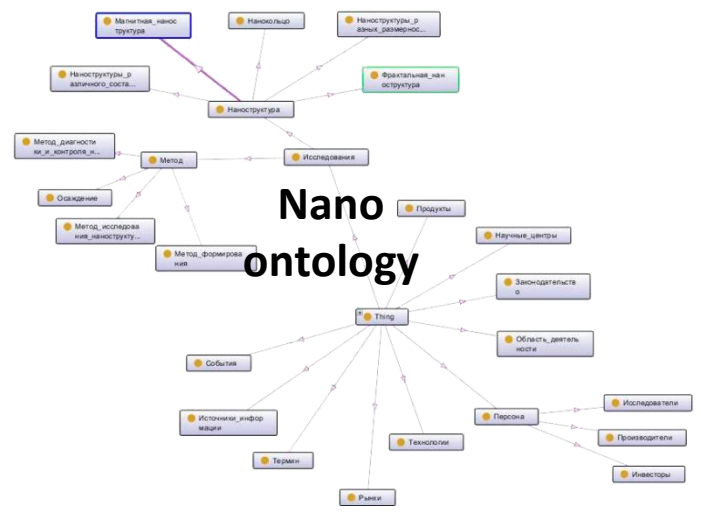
Магнитная_наноструктура

Нанокольцо

Наноструктуры_разных_размернос...

Наноструктуры_различного_соста...

Фрактальная_наноструктура

Наноструктура

Метод_диагностики_и_контроля_н...

Метод

Исследования

Осаждение

Метод_исследования_нанострукту...

Метод_формирования

Nano ontology

Продукты

Научные_центры

Законодательство

Thing

Область_деятельности

События

Источники_информации

Персона

Исследователи

Производители

Инвесторы

Технологии

Термин

Рынки